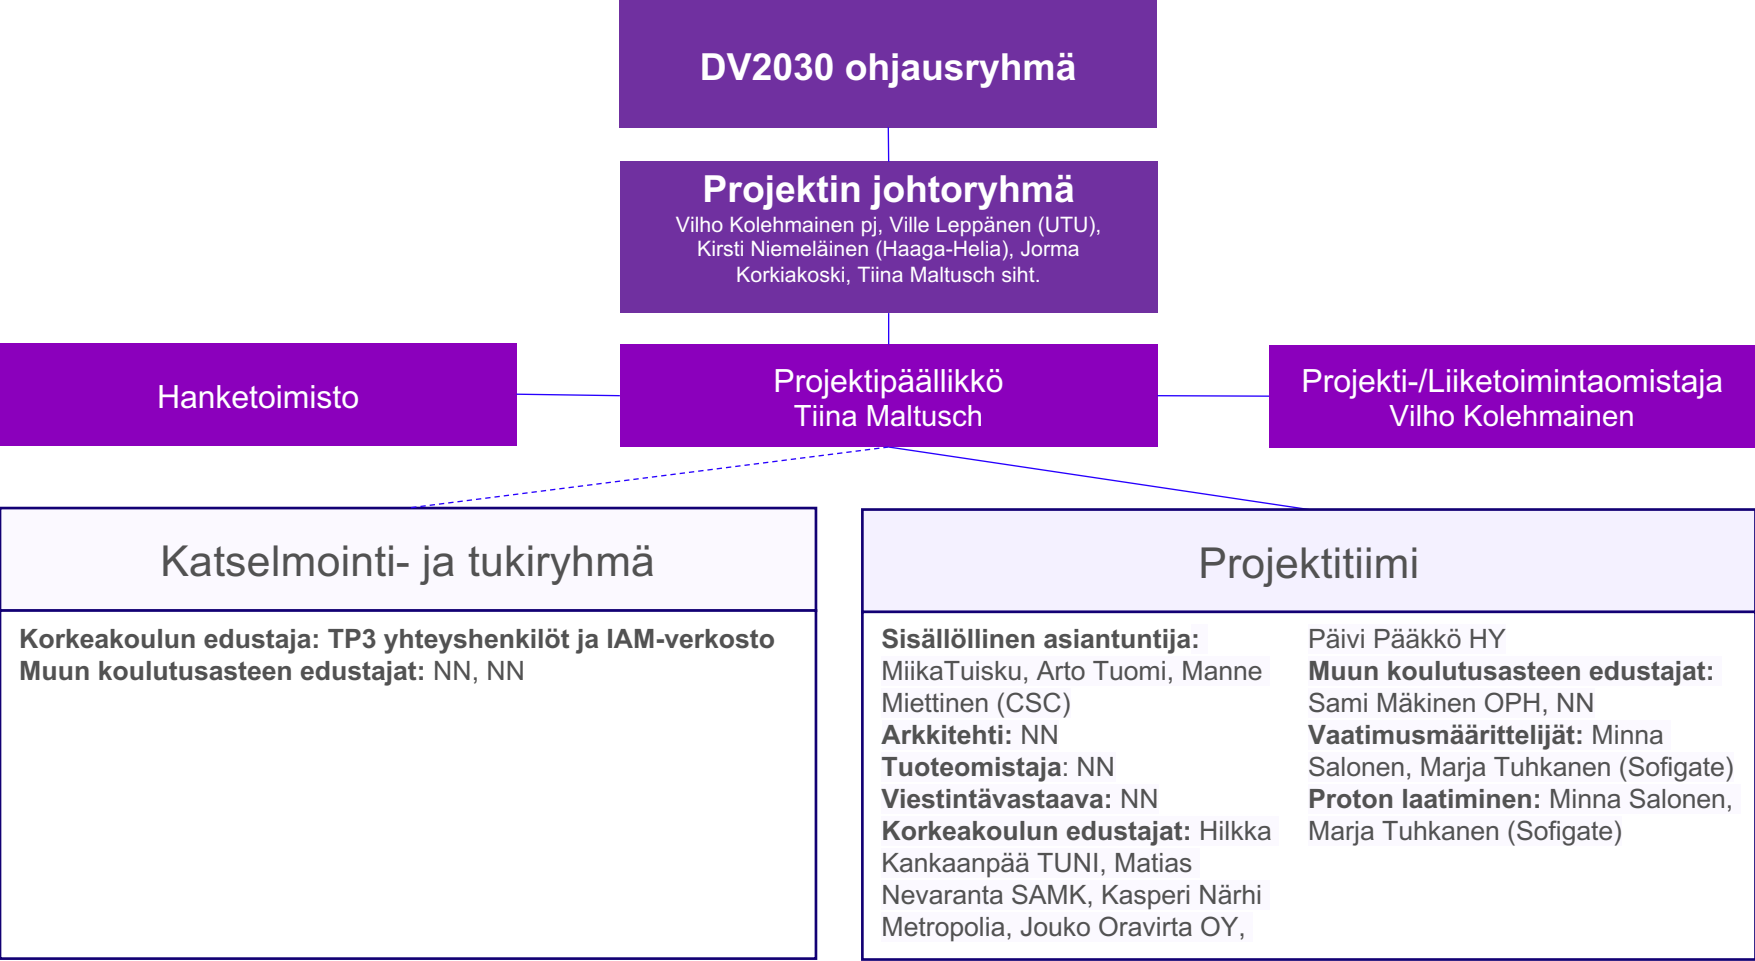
DV2030 ohjausryhmä

Projektin johtoryhmä
Vilho Kolehmainen pj, Ville Leppänen (UTU), Kirsti Niemeläinen (Haaga-Helia), Jorma Korkiakoski, Tiina Maltusch siht.

Hanketoimisto

Projektipäällikkö
Tiina Maltusch

Projekti-/Liiketoimintaomistaja
Vilho Kolehmainen

Katselmointi- ja tukiryhmä

Korkeakoulun edustaja: TP3 yhteyshenkilöt ja IAM-verkosto
Muun koulutusasteen edustajat: NN, NN

Projektitiimi

Sisällöllinen asiantuntija: MiikaTuisku, Arto Tuomi, Manne Miettinen (CSC)
Arkkitehti: NN
Tuoteomistaja: NN
Viestintävastaava: NN
Korkeakoulun edustajat: Hilkka Kankaanpää TUNI, Matias Nevaranta SAMK, Kasperi Närhi Metropolia, Jouko Oravirta OY, Päivi Pääkkö HY
Muun koulutusasteen edustajat: Sami Mäkinen OPH, NN
Vaatimusmäärittelijät: Minna Salonen, Marja Tuhkanen (Sofigate)
Proton laatiminen: Minna Salonen, Marja Tuhkanen (Sofigate)